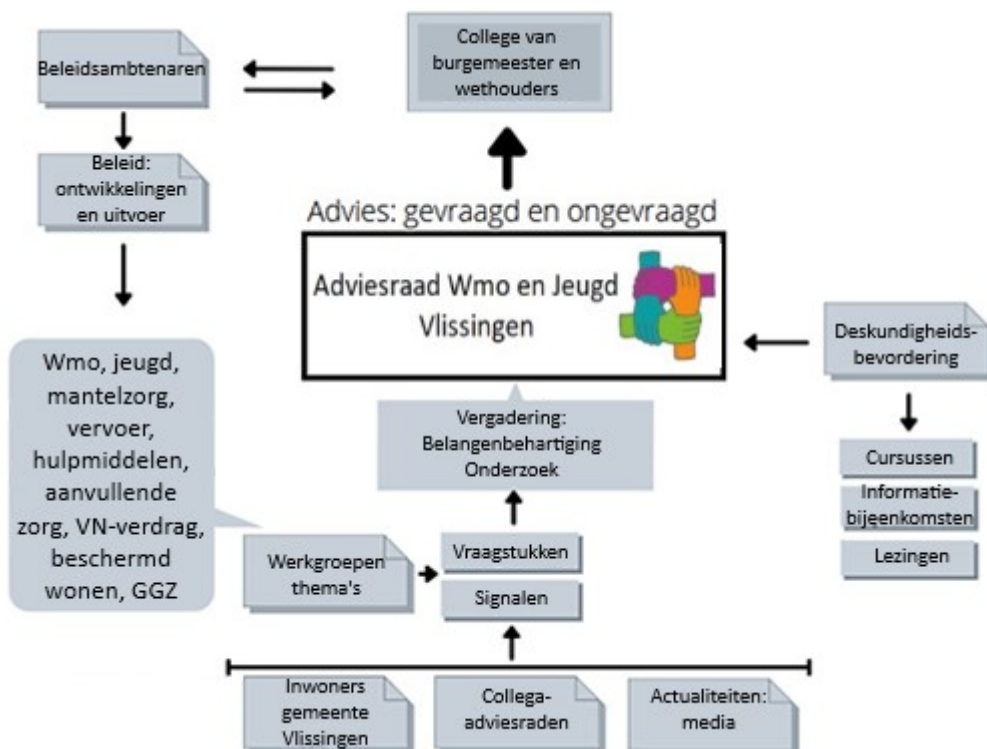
Beleidsambtenaren

College van burgemeester en wethouders

Beleid: ontwikkelingen en uitvoer

Advies: gevraagd en ongevraagd

Adviesraad Wmo en Jeugd Vlissingen

Deskundigheids-bevordering

Wmo, jeugd, mantelzorg, vervoer, hulpmiddelen, aanvullende zorg, VN-verdrag, beschermd wonen, GGZ

Vergadering: Belangenbehartiging Onderzoek

Cursussen

Informatie-bijeenkomsten

Lezingen

Werkgroepen thema's

Vraagstukken

Signalen

Inwoners gemeente Vlissingen

Collega-adviesraden

Actualiteiten: media